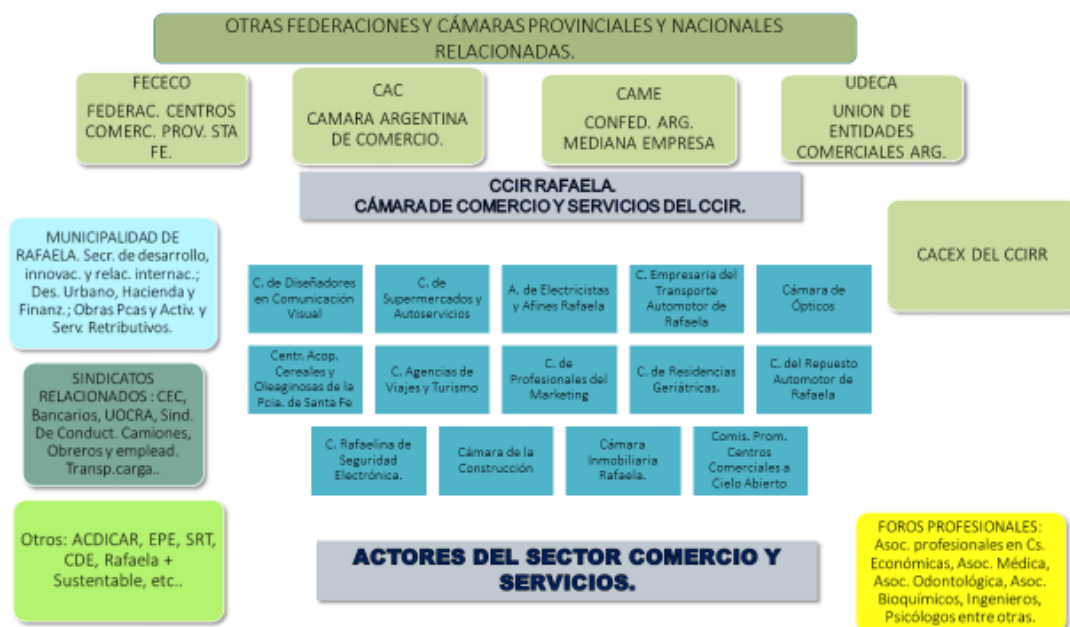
OTRAS FEDERACIONES Y CÁMARAS PROVINCIALES Y NACIONALES RELACIONADAS.

FECECO
FEDERAC. CENTROS COMERC. PROV. STA FE.

CAC
CAMARA ARGENTINA DE COMERCIO.

CAME
CONFED. ARG. MEDIANA EMPRESA

UDECA
UNION DE ENTIDADES COMERCIALES ARG.

CCIR RAFAELA.
CÁMARA DE COMERCIO Y SERVICIOS DEL CCIR.

MUNICIPALIDAD DE RAFAELA. Secr. de desarrollo, innovac. y relac. internac.; Des. Urbano, Hacienda y Finanz.; Obras Pcas y Activ. y Serv. Retributivos.

CACEX DEL CCIRR

C. de Diseñadores en Comunicación Visual

C. de Supermercados y Autoservicios

A. de Electricistas y Afines Rafaela

C. Empresaria del Transporte Automotor de Rafaela

Cámara de Ópticos

Centr. Acop. Cereales y Oleaginosas de la Pcia. de Santa Fe

C. Agencias de Viajes y Turismo

C. de Profesionales del Marketing

C. de Residencias Geriátricas.

C. del Repuesto Automotor de Rafaela

SINDICATOS RELACIONADOS : CEC, Bancarios, UOCRA, Sind. De Conduct. Camiones, Obreros y emplead. Transp.carga..

C. Rafaelina de Seguridad Electrónica.

Cámara de la Construcción

Cámara Inmobiliaria Rafaela.

Comis. Prom. Centros Comerciales a Cielo Abierto

Otros: ACDICAR, EPE, SRT, CDE, Rafaela + Sustentable, etc..

ACTORES DEL SECTOR COMERCIO Y SERVICIOS.

FOROS PROFESIONALES: Asoc. profesionales en Cs. Económicas, Asoc. Médica, Asoc. Odontológica, Asoc. Bioquímicos, Ingenieros, Psicólogos entre otras.